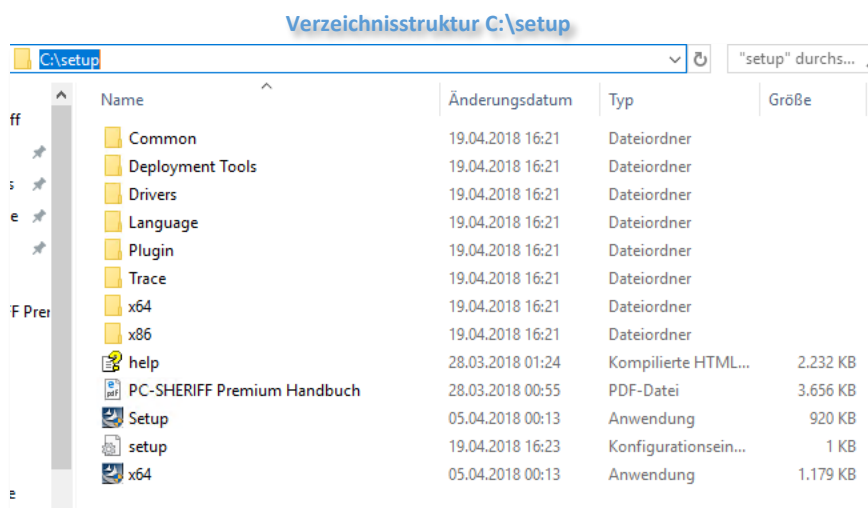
Verzeichnisstruktur C:\setup

C:\setup

"setup" durchs...

ff
s
e
F Pren
e

| Name | Änderungsdatum | Typ | Größe |
|---|---|---|---|
| Common | 19.04.2018 16:21 | Dateiordner | |
| Deployment Tools | 19.04.2018 16:21 | Dateiordner | |
| Drivers | 19.04.2018 16:21 | Dateiordner | |
| Language | 19.04.2018 16:21 | Dateiordner | |
| Plugin | 19.04.2018 16:21 | Dateiordner | |
| Trace | 19.04.2018 16:21 | Dateiordner | |
| x64 | 19.04.2018 16:21 | Dateiordner | |
| x86 | 19.04.2018 16:21 | Dateiordner | |
| help | 28.03.2018 01:24 | Kompilierte HTML... | 2.232 KB |
| PC-SHERIFF Premium Handbuch | 28.03.2018 00:55 | PDF-Datei | 3.656 KB |
| Setup | 05.04.2018 00:13 | Anwendung | 920 KB |
| setup | 19.04.2018 16:23 | Konfigurationsein... | 1 KB |
| x64 | 05.04.2018 00:13 | Anwendung | 1.179 KB |